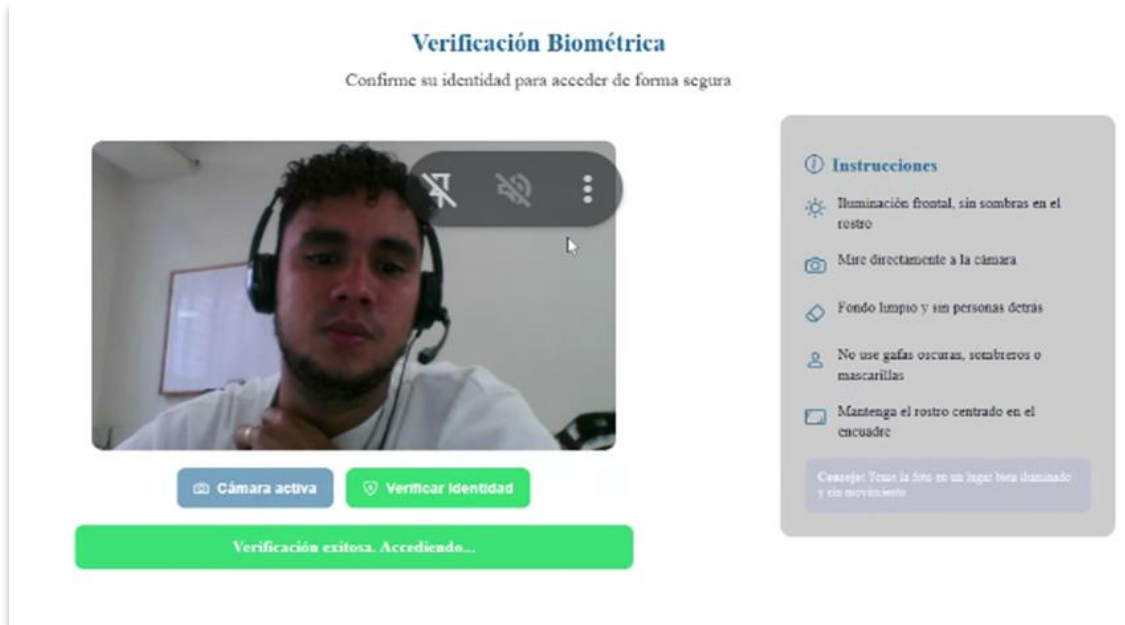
Verificación Biométrica

Confirme su identidad para acceder de forma segura

Cámara activa

Verificar identidad

Verificación exitosa. Accediendo...

Instrucciones

Iluminación frontal, sin sombras en el rostro

Mire directamente a la cámara

Fondo limpio y sin personas detrás

No use gafas oscuras, sombreros o mascarillas

Mantenga el rostro centrado en el encuadre

Consejo: Tome la foto en un lugar bien iluminado y sin movimiento